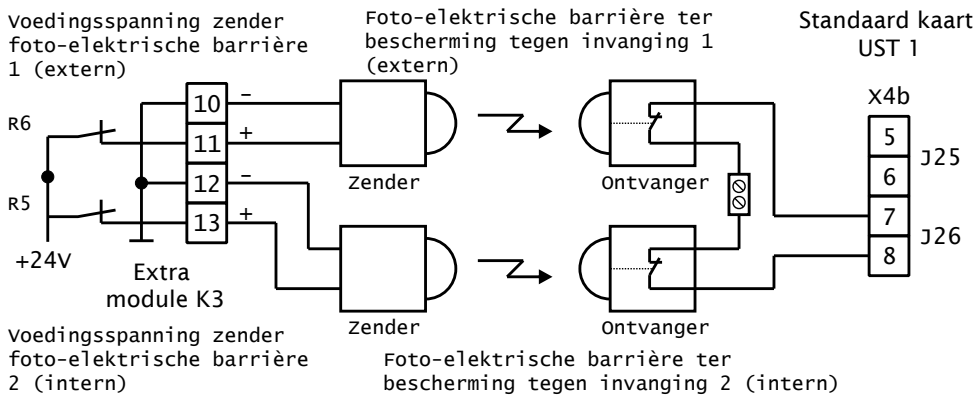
Voedingsspanning zender foto-elektrische barrière 1 (extern)

Foto-elektrische barrière ter bescherming tegen invanging 1 (extern)

Standaard kaart UST 1

X4b

R6

10 –

11 +

12 –

13 +

R5

+24V

Extra module K3

Zender

Ontvanger

5

6

7

8

J25

J26

Zender

Ontvanger

Voedingsspanning zender foto-elektrische barrière 2 (intern)

Foto-elektrische barrière ter bescherming tegen invanging 2 (intern)